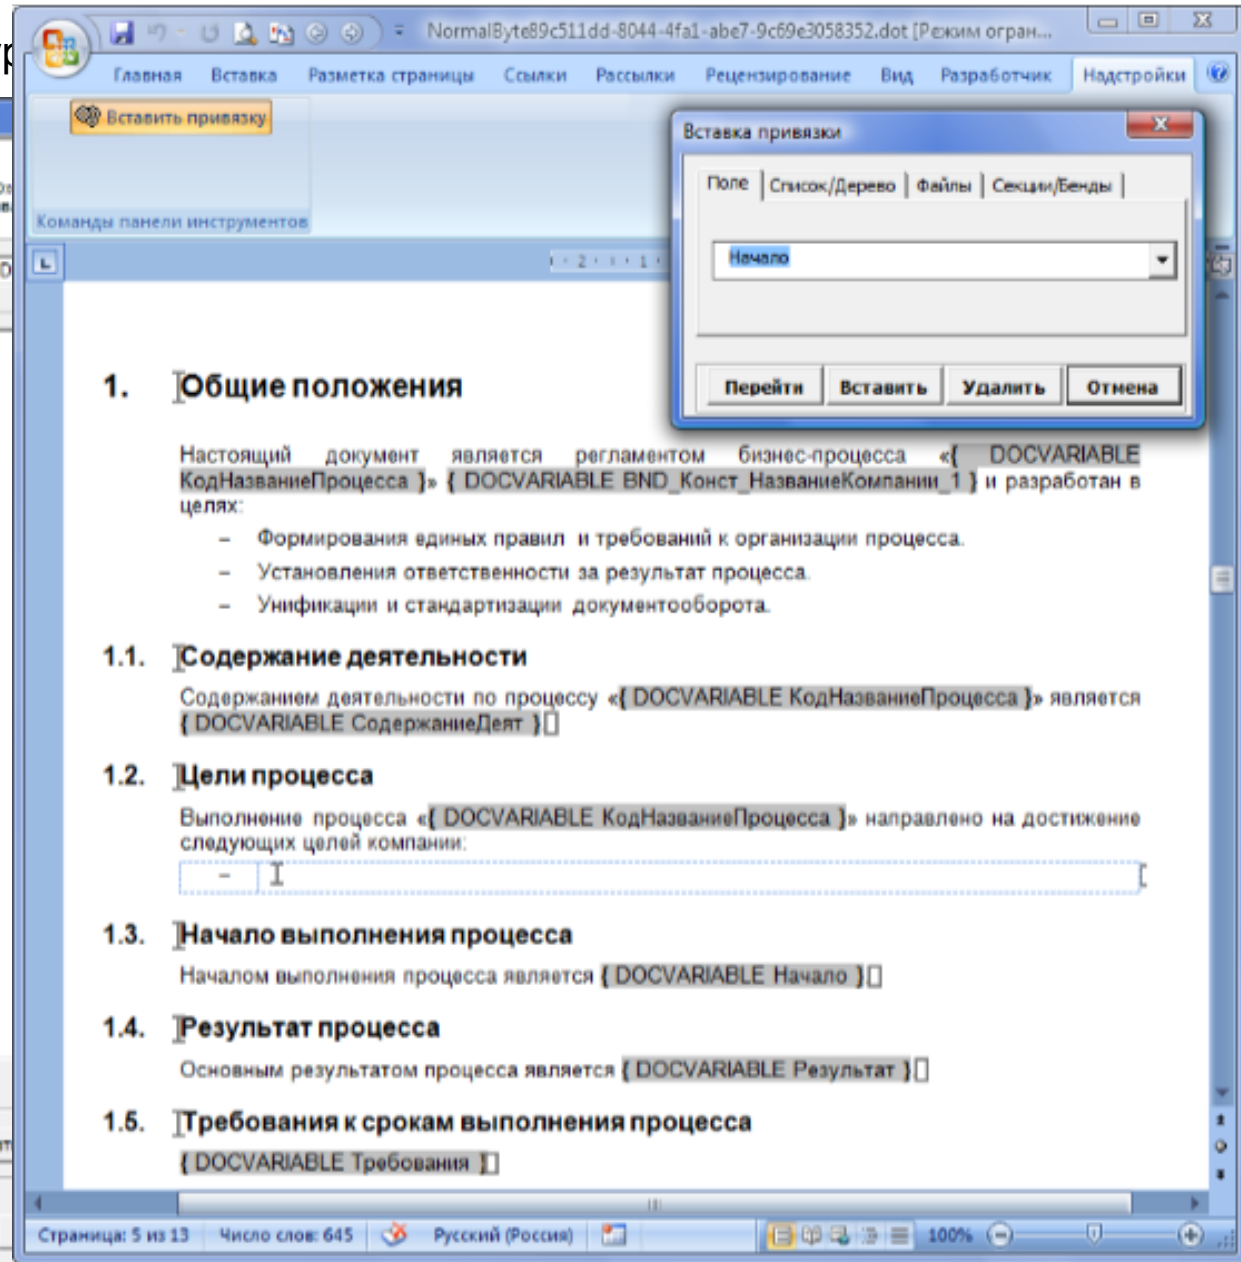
NormalByte89c511dd-8044-4fa1-abe7-9c69e3058352.dot [Режим огран...

Главная Вставка Разметка страницы Ссылки Рассылки Рецензирование Вид Разработчик Надстройки

Вставить привязку

Команды панели инструментов

Вставка привязки

Поле | Список/Дерево | Файлы | Секции/Бенды

Начало

Перейти Вставить Удалить Отмена

1. Общие положения

Настоящий документ является регламентом бизнес-процесса «{ DOCVARIABLE КодНазваниеПроцесса }» { DOCVARIABLE BND_Конст_НазваниеКомпании_1 } и разработан в целях:

– Формирования единых правил и требований к организации процесса.
– Установления ответственности за результат процесса.
– Унификации и стандартизации документооборота.

1.1. Содержание деятельности

Содержанием деятельности по процессу «{ DOCVARIABLE КодНазваниеПроцесса }» является { DOCVARIABLE СодержаниеДеят }

1.2. Цели процесса

Выполнение процесса «{ DOCVARIABLE КодНазваниеПроцесса }» направлено на достижение следующих целей компании:

–

1.3. Начало выполнения процесса

Началом выполнения процесса является { DOCVARIABLE Начало }

1.4. Результат процесса

Основным результатом процесса является { DOCVARIABLE Результат }

1.5. Требования к срокам выполнения процесса

{ DOCVARIABLE Требования }

Страница: 5 из 13 Число слов: 645 Русский (Россия) 100%